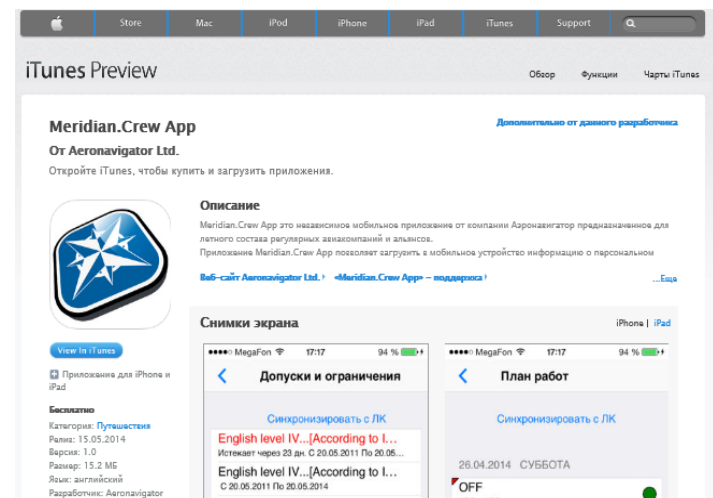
Store Mac iPod iPhone iPad iTunes Support

iTunes Preview

Обзор Функции Чарты iTunes

Meridian.Crew App

От Aeronavigator Ltd.

Откройте iTunes, чтобы купить и загрузить приложения.

Дополнительно от данного разработчика

Описание

Meridian.Crew App это независимое мобильное приложение от компании Аэронавигатор предназначенное для летного состава регулярных авиакомпаний и альянсов.

Приложение Meridian.Crew App позволяет загрузить в мобильное устройство информацию о персональном

Веб-сайт Aeronavigator Ltd. › «Meridian.Crew App» – поддержка ›

...Еще

View in iTunes

Приложение для iPhone и iPad

Бесплатно

Категория: Путешествия

Релиз: 15.05.2014

Версия: 1.0

Размер: 15.2 МБ

Язык: английский

Разработчик: Aeronavigator

Снимки экрана

iPhone | iPad

●●●●○ MegaFon 17:17 94 %

Допуски и ограничения

Синхронизировать с ЛК

English level IV...[According to I...

Истекает через 23 дн. С 20.05.2011 По 20.05...

English level IV...[According to I...

С 20.05.2011 По 20.05.2014

●●●●○ MegaFon 17:17 94 %

План работ

Синхронизировать с ЛК

26.04.2014 СУББОТА

OFF